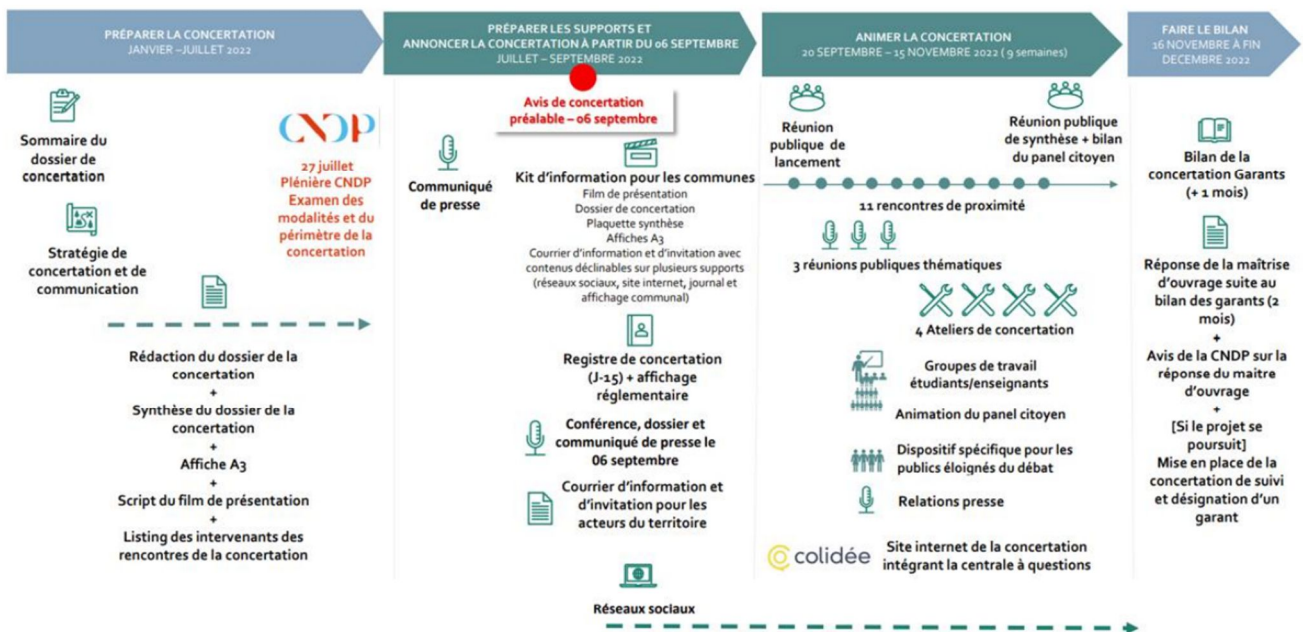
PRÉPARER LA CONCERTATION
JANVIER –JUILLET 2022

PRÉPARER LES SUPPORTS ET ANNONCER LA CONCERTATION À PARTIR DU 06 SEPTEMBRE
JUILLET – SEPTEMBRE 2022

ANIMER LA CONCERTATION
20 SEPTEMBRE – 15 NOVEMBRE 2022 ( 9 semaines)

FAIRE LE BILAN
16 NOVEMBRE À FIN DECEMBRE 2022

Sommaire du dossier de concertation

CNDP

27 juillet
Plénière CNDP
Examen des modalités et du périmètre de la concertation

Stratégie de concertation et de communication

Rédaction du dossier de la concertation
+
Synthèse du dossier de la concertation
+
Affiche A3
+
Script du film de présentation
+
Listing des intervenants des rencontres de la concertation

Avis de concertation préalable – 06 septembre

Communiqué de presse

Kit d'information pour les communes
Film de présentation
Dossier de concertation
Plaquette synthèse
Affiches A3
Courrier d'information et d'invitation avec contenus déclinables sur plusieurs supports (réseaux sociaux, site internet, journal et affichage communal)

Registre de concertation (J-15) + affichage réglementaire

Conférence, dossier et communiqué de presse le 06 septembre

Courrier d'information et d'invitation pour les acteurs du territoire

Réseaux sociaux

Réunion publique de lancement

Réunion publique de synthèse + bilan du panel citoyen

11 rencontres de proximité

3 réunions publiques thématiques

4 Ateliers de concertation

Groupes de travail étudiants/enseignants

Animation du panel citoyen

Dispositif spécifique pour les publics éloignés du débat

Relations presse

colidée

Site internet de la concertation intégrant la centrale à questions

Bilan de la concertation Garants (+ 1 mois)

Réponse de la maîtrise d'ouvrage suite au bilan des garants (2 mois)
+
Avis de la CNDP sur la réponse du maitre d'ouvrage
+
[Si le projet se poursuit]
Mise en place de la concertation de suivi et désignation d'un garant